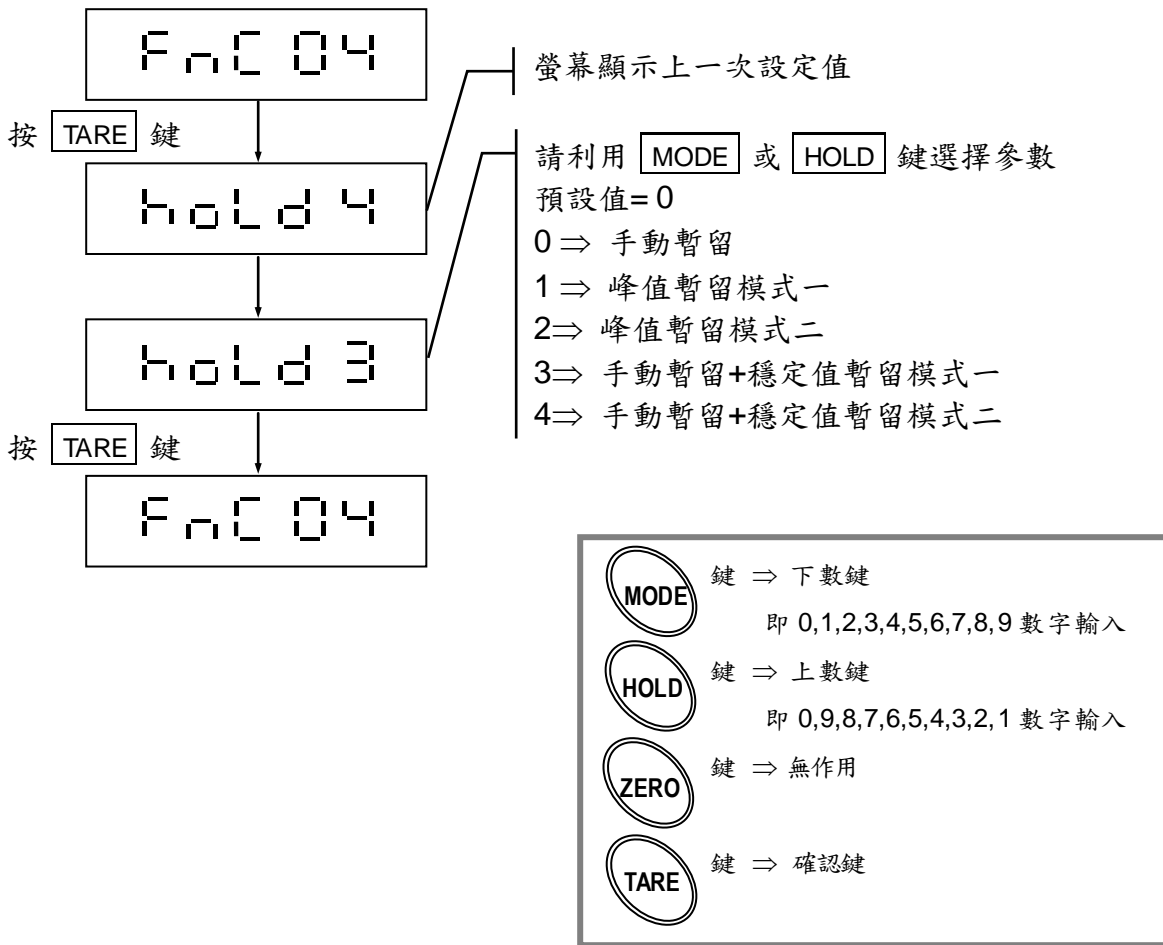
FnC 04

按 TARE 鍵

hold 4

hold 3

按 TARE 鍵

FnC 04

螢幕顯示上一次設定值

請利用 MODE 或 HOLD 鍵選擇參數
預設值= 0
0 ⇒ 手動暫留
1 ⇒ 峰值暫留模式一
2⇒ 峰值暫留模式二
3⇒ 手動暫留+穩定值暫留模式一
4⇒ 手動暫留+穩定值暫留模式二

MODE 鍵 ⇒ 下數鍵
即 0,1,2,3,4,5,6,7,8,9 數字輸入
HOLD 鍵 ⇒ 上數鍵
即 0,9,8,7,6,5,4,3,2,1 數字輸入
ZERO 鍵 ⇒ 無作用
TARE 鍵 ⇒ 確認鍵